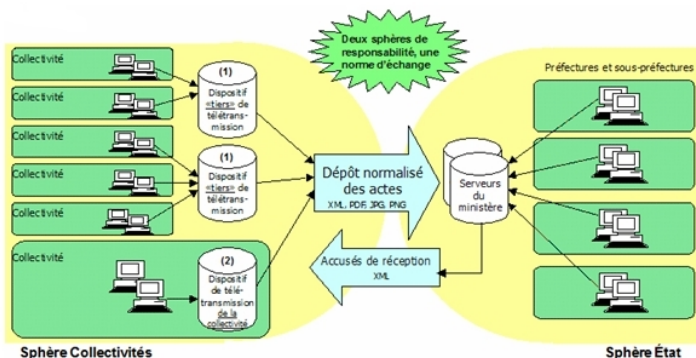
Deux sphères de responsabilité, une norme d'échange

Collectivité

Collectivité

Collectivité

Collectivité

Collectivité

Collectivité

(1) Dispositif «tiers» de télétransmission

(1) Dispositif «tiers» de télétransmission

(2) Dispositif de télétransmission de la collectivité

Dépôt normalisé des actes
XML, PDF, JPG, PNG

Accusés de réception
XML

Serveurs du ministère

Préfectures et sous-préfectures

Sphère Collectivités

Sphère État